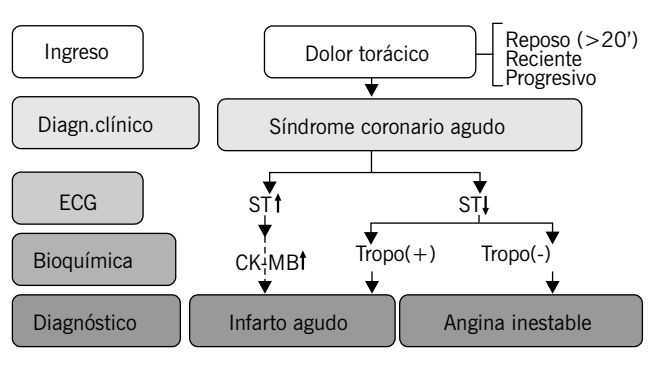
Ingreso

Dolor torácico

Reposo (>20')
Reciente
Progresivo

Diagn.clínico

Síndrome coronario agudo

ECG

ST↑

ST↓

Bioquímica

CK-MB↑

Tropo(+)

Tropo(-)

Diagnóstico

Infarto agudo

Angina inestable